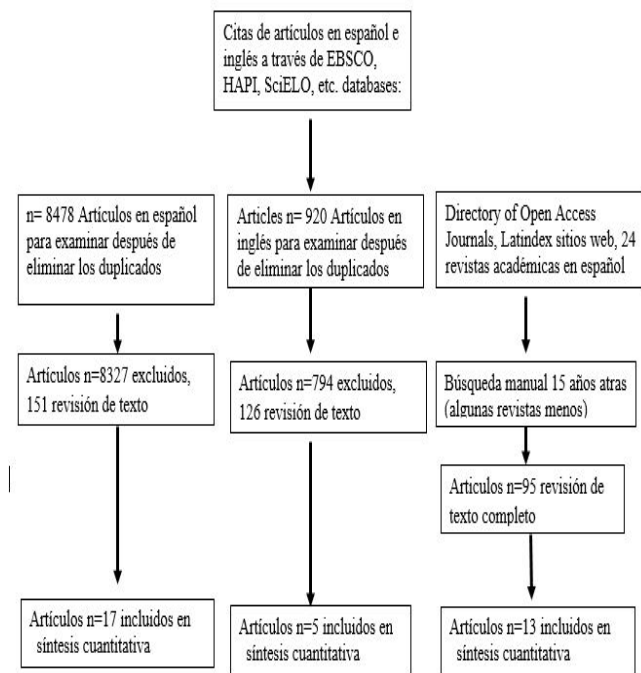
Citas de artículos en español e inglés a través de EBSCO, HAPI, SciELO, etc. databases:

n= 8478 Artículos en español para examinar después de eliminar los duplicados

Articles n= 920 Artículos en inglés para examinar después de eliminar los duplicados

Directory of Open Access Journals, Latindex sitios web, 24 revistas académicas en español

Artículos n=8327 excluidos, 151 revisión de texto

Artículos n=794 excluidos, 126 revisión de texto

Búsqueda manual 15 años atras (algunas revistas menos)

Articulos n=95 revisión de texto completo

Artículos n=17 incluidos en síntesis cuantitativa

Artículos n=5 incluidos en síntesis cuantitativa

Artículos n=13 incluidos en síntesis cuantitativa